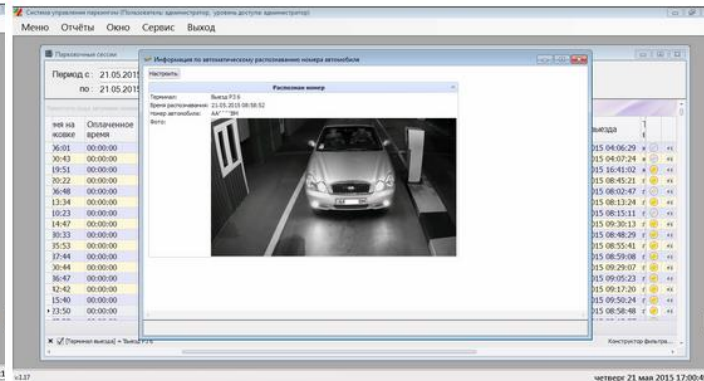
Система управления парковкой (Пользователь: администратор, уровень доступа: администратор)

Меню Отчёты Окно Сервис Выход

Парковочные сессии

Период с: 21.05.2015
по: 21.05.2015

Информация по автоматическому распознаванию номера автомобиля

Настроить

Распознан номер

Терминал: Выезд P3 6
Время распознавания: 21.05.2015 08:58:52
Номер автомобиля: АА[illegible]ВН
Фото:

| мя на жовке | Оплаченное время |
|---|---|
| 36:01 | 00:00:00 |
| 30:43 | 00:00:00 |
| 19:51 | 00:00:00 |
| 20:22 | 00:00:00 |
| 36:48 | 00:00:00 |
| 13:34 | 00:00:00 |
| 10:23 | 00:00:00 |
| 14:47 | 00:00:00 |
| 30:33 | 00:00:00 |
| 35:53 | 00:00:00 |
| 37:44 | 00:00:00 |
| 30:44 | 00:00:00 |
| 36:47 | 00:00:00 |
| 12:42 | 00:00:00 |
| 15:40 | 00:00:00 |
| 23:50 | 00:00:00 |

| выезда |
|---|
| 2015 04:06:29 |
| 2015 04:07:24 |
| 2015 16:41:02 |
| 2015 08:45:21 |
| 2015 08:02:47 |
| 2015 08:13:24 |
| 2015 08:15:11 |
| 2015 09:30:13 |
| 2015 08:48:29 |
| 2015 08:55:41 |
| 2015 08:59:08 |
| 2015 09:29:07 |
| 2015 09:05:23 |
| 2015 09:17:20 |
| 2015 09:50:24 |
| 2015 08:58:48 |

[Терминал выезда] = 'Выезд P3 6'

Конструктор фильтра...

v.1.37

четверг 21 мая 2015 17:00:4